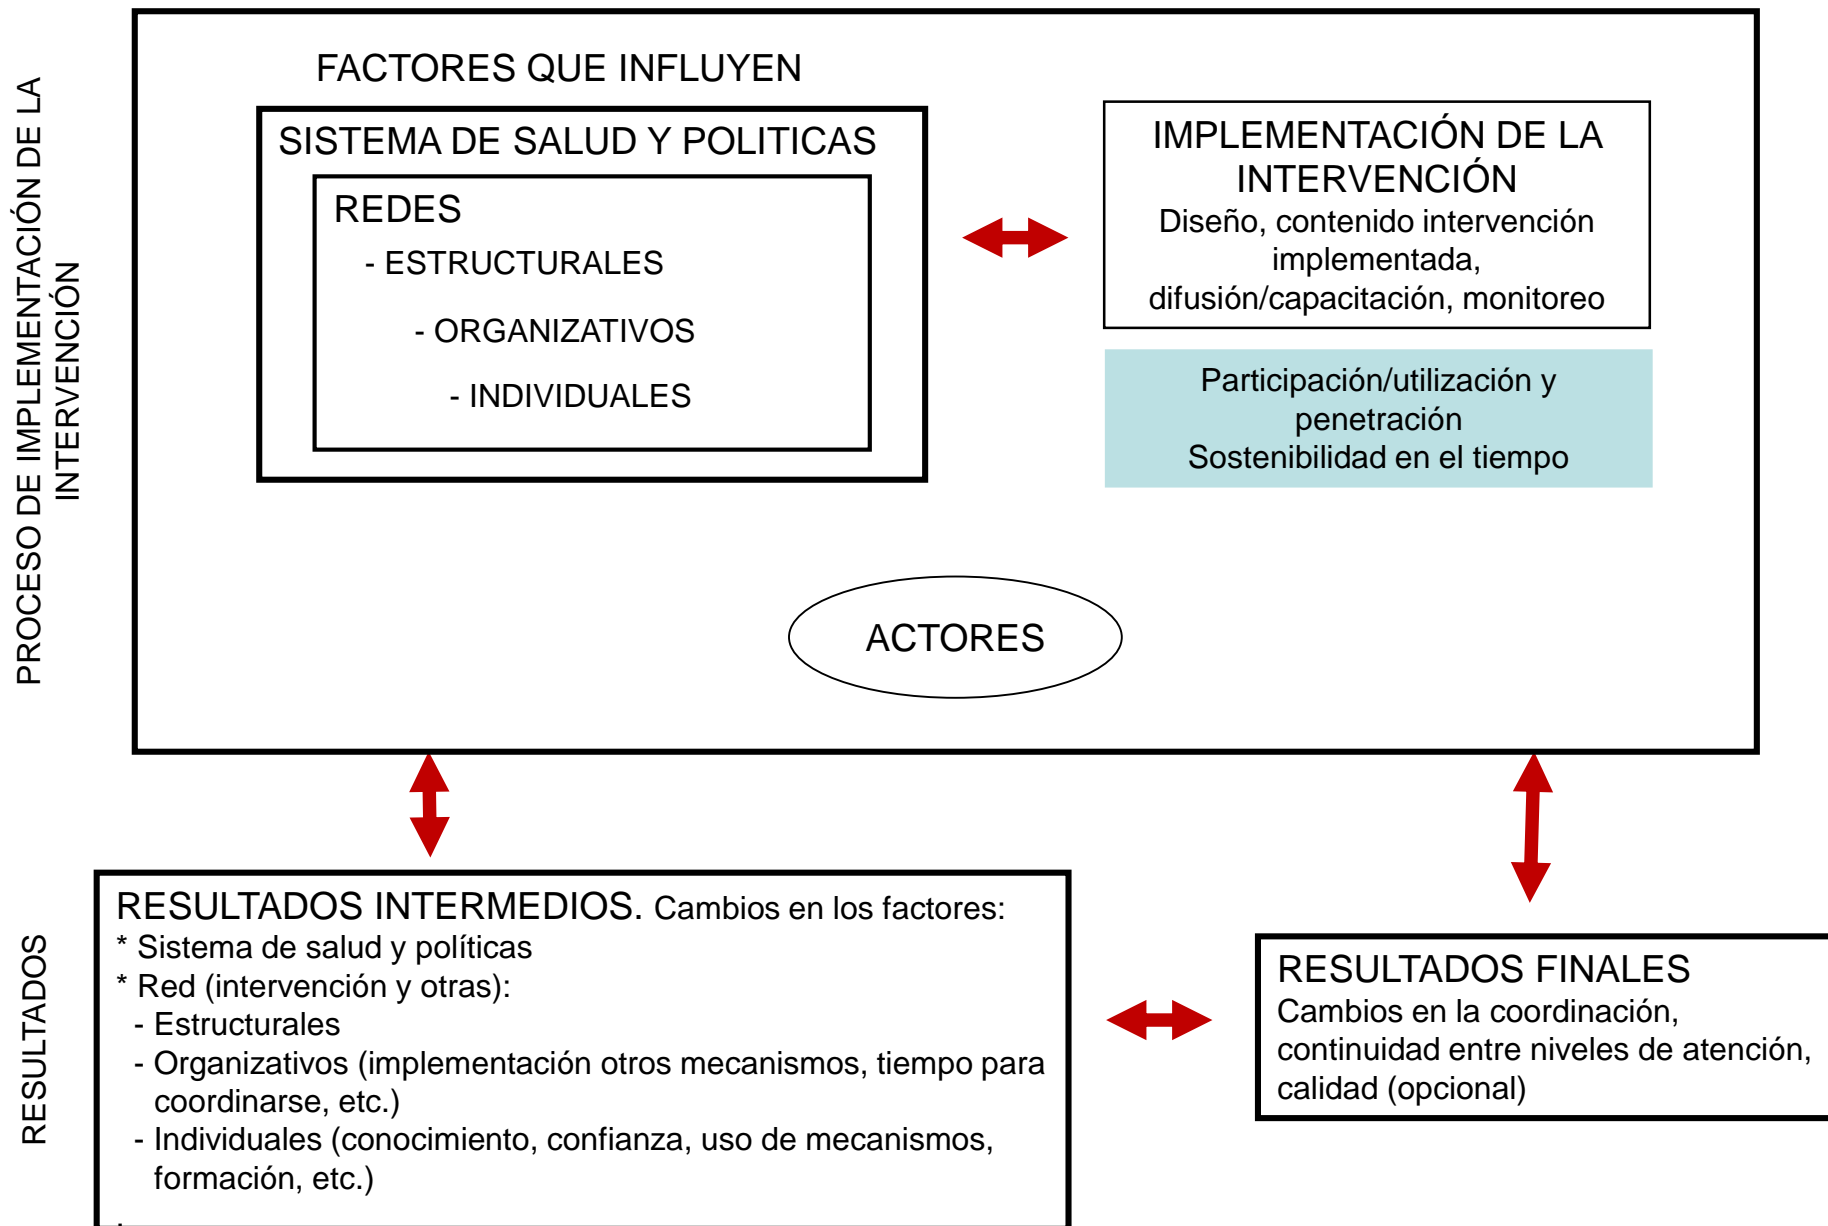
PROCESO DE IMPLEMENTACIÓN DE LA INTERVENCIÓN

FACTORES QUE INFLUYEN

SISTEMA DE SALUD Y POLITICAS

REDES
- ESTRUCTURALES
- ORGANIZATIVOS
- INDIVIDUALES

IMPLEMENTACIÓN DE LA INTERVENCIÓN
Diseño, contenido intervención implementada, difusión/capacitación, monitoreo

Participación/utilización y penetración
Sostenibilidad en el tiempo

ACTORES

RESULTADOS

RESULTADOS INTERMEDIOS. Cambios en los factores:
* Sistema de salud y políticas
* Red (intervención y otras):
- Estructurales
- Organizativos (implementación otros mecanismos, tiempo para coordinarse, etc.)
- Individuales (conocimiento, confianza, uso de mecanismos, formación, etc.)

RESULTADOS FINALES
Cambios en la coordinación, continuidad entre niveles de atención, calidad (opcional)